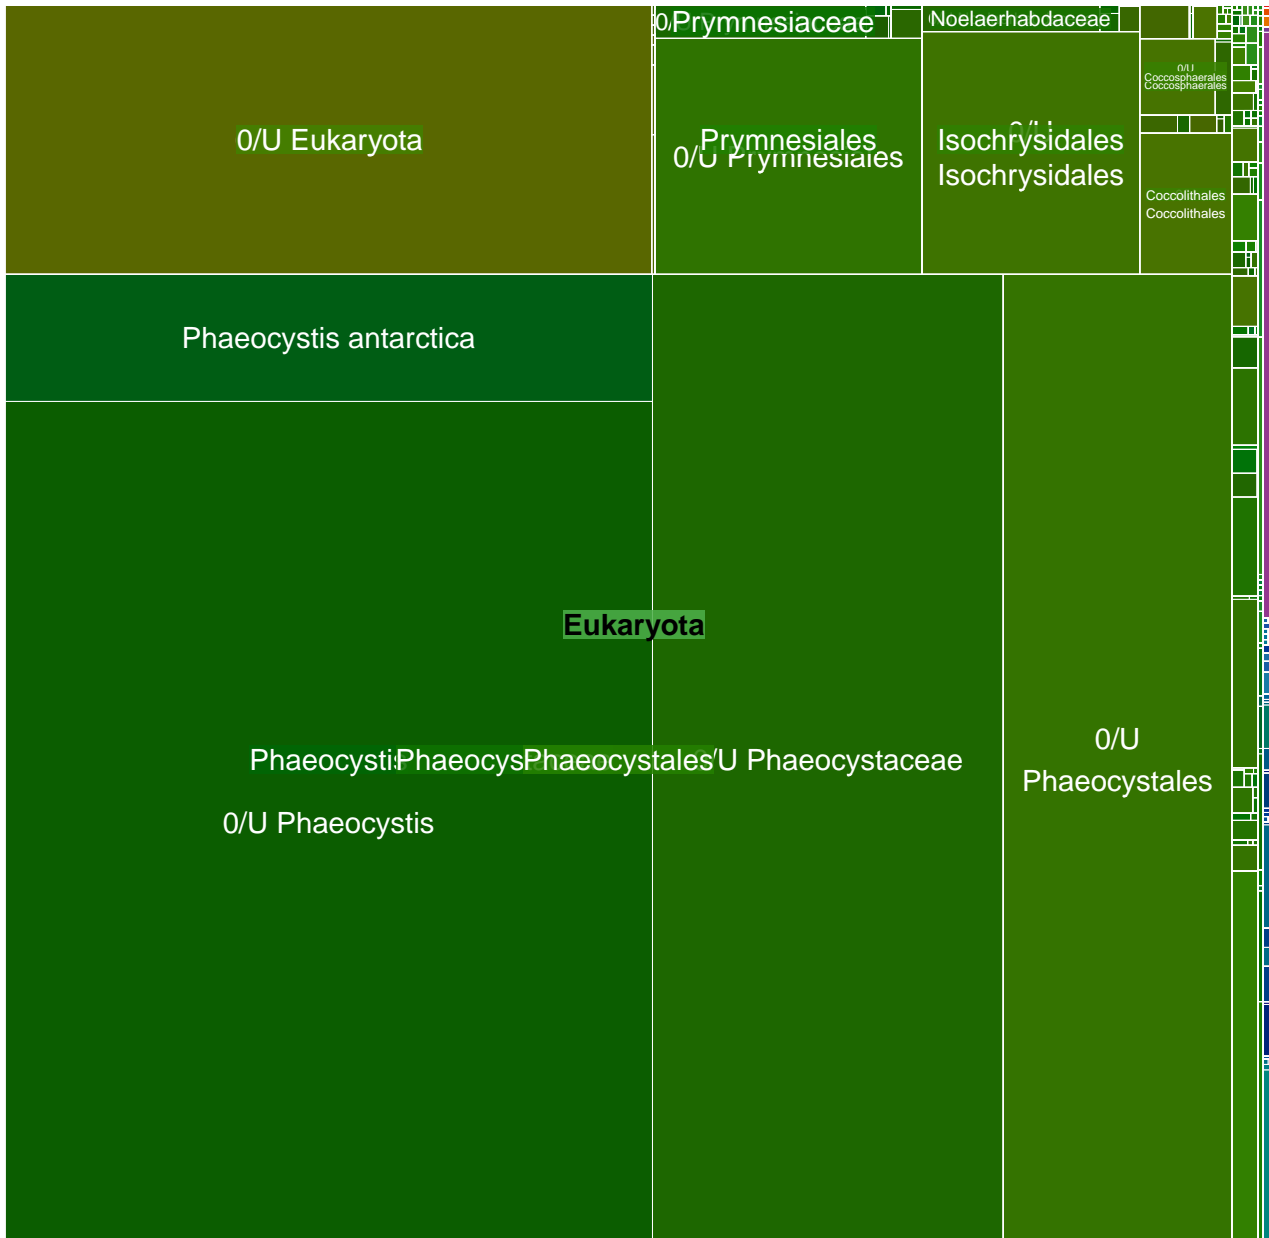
0/U Eukaryota

0/Prymnesiaceae

Noelaerhabdaceae

Prymnesiales

0/U Prymnesiales

0/U Isochrysidales

Isochrysidales

0/U Coccosphaerales

Coccosphaerales

Coccolithales

Coccolithales

Phaeocystis antarctica

Eukaryota

Phaeocystis Phaeocys Phaeocystales 0/U Phaeocystaceae

0/U Phaeocystis

0/U Phaeocystales